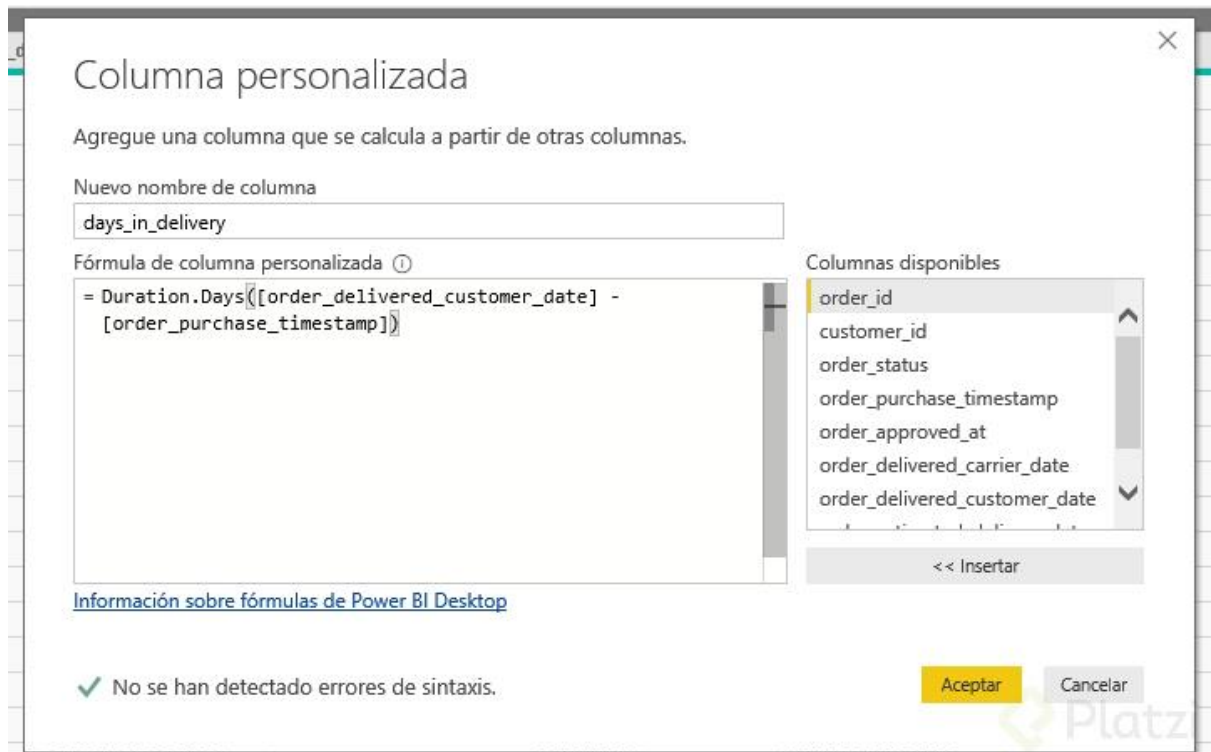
×

Columna personalizada

Agregue una columna que se calcula a partir de otras columnas.

Nuevo nombre de columna

days_in_delivery

Fórmula de columna personalizada ⓘ

= Duration.Days([order_delivered_customer_date] - [order_purchase_timestamp])

Columnas disponibles

order_id
customer_id
order_status
order_purchase_timestamp
order_approved_at
order_delivered_carrier_date
order_delivered_customer_date
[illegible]

<< Insertar

Información sobre fórmulas de Power BI Desktop

✓ No se han detectado errores de sintaxis.

Aceptar

Cancelar

Platzi